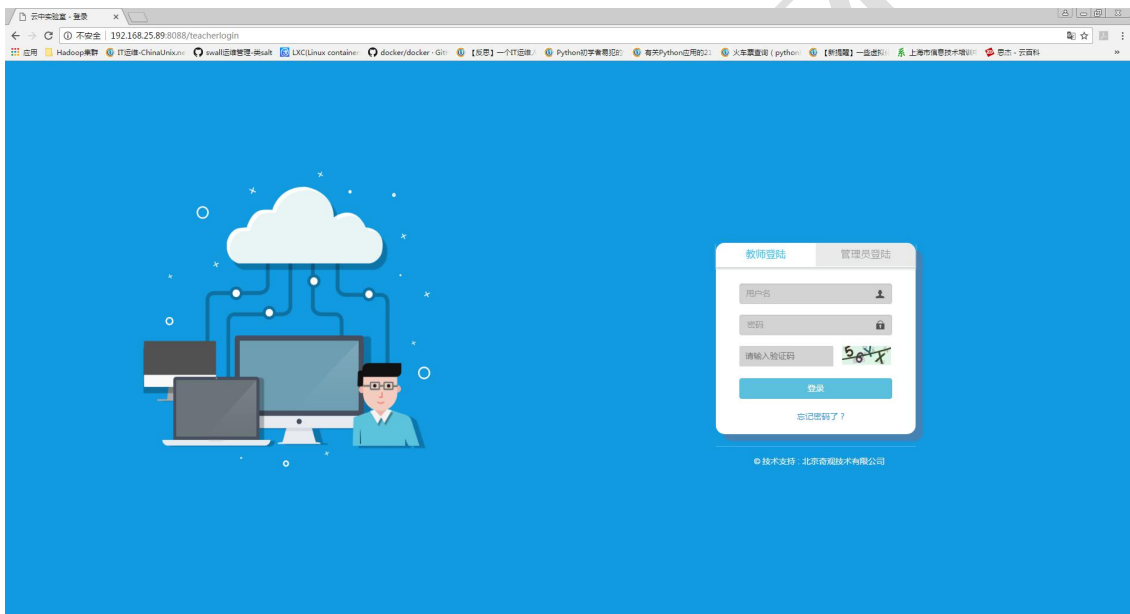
云中实验室 - 登录

不安全 | 192.168.25.89:8088/teacherlogin

应用 Hadoop集群 IT运维-ChinaUnix.ne swall运维管理-类salt LXC(Linux container docker/docker · Git 【反思】一个IT运维人 Python初学者易犯的 有关Python应用的21 火车票查询（python 【新提醒】一些虚拟 上海市信息技术培训 思杰 - 云百科 »

教师登陆 管理员登陆

用户名

密码

请输入验证码 5o4x

登录

忘记密码了？

© 技术支持：北京奇观技术有限公司